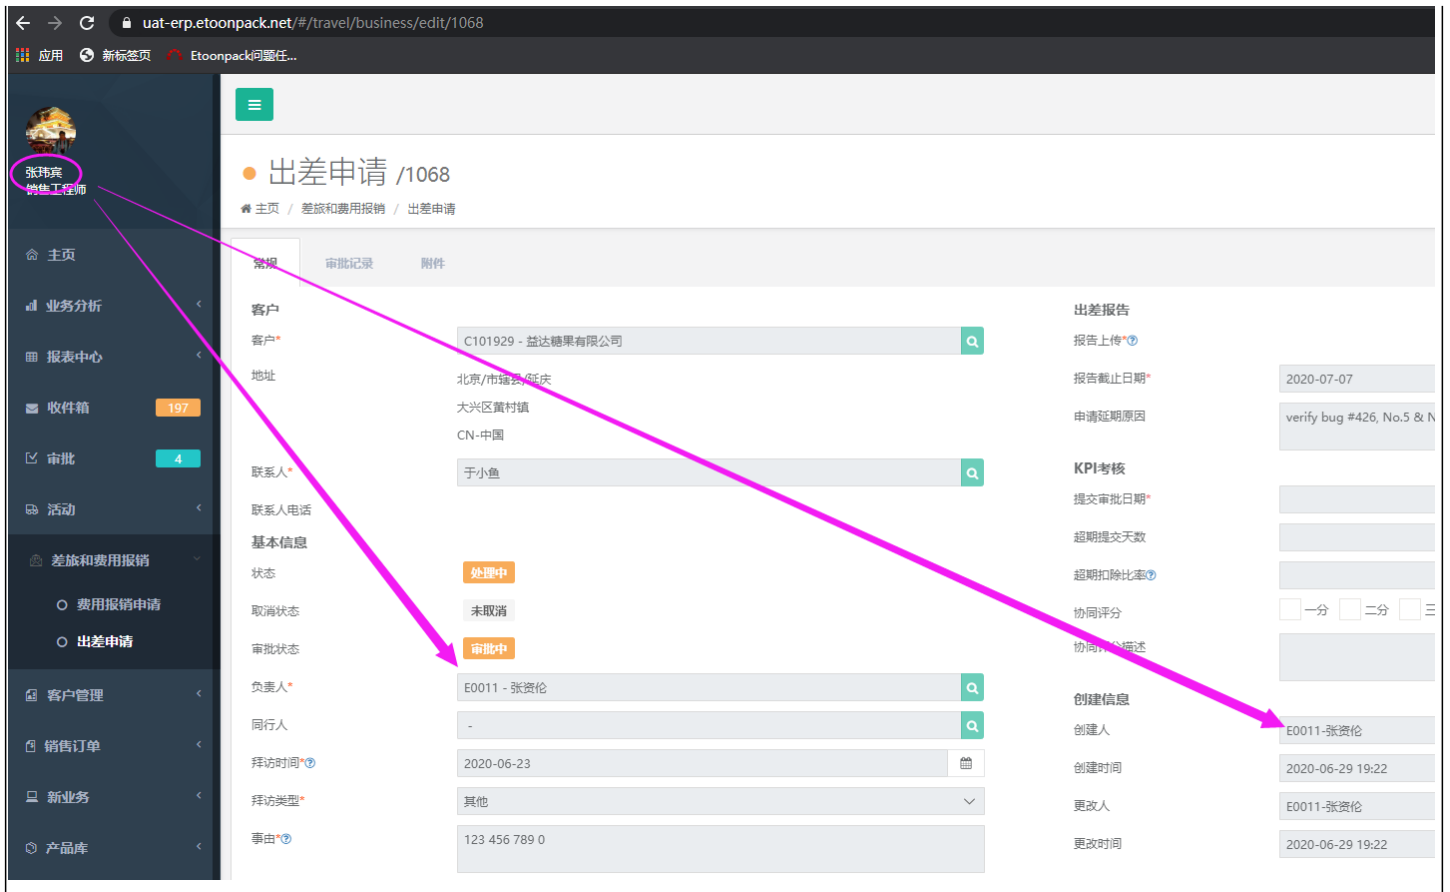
uat-erp.etoonpack.net/#/travel/business/edit/1068

应用 新标签页 Etoonpack问题任...

张玮宾
销售工程师

主页
业务分析
报表中心
收件箱 197
审批 4
活动
差旅和费用报销
费用报销申请
出差申请
客户管理
销售订单
新业务
产品库

出差申请 /1068

主页 / 差旅和费用报销 / 出差申请

常规 审批记录 附件

客户

客户* C101929 - 益达糖果有限公司

地址 北京/市辖县/延庆
大兴区黄村镇
CN-中国

联系人* 于小鱼

联系人电话

基本信息

状态 处理中

取消状态 未取消

审批状态 审批中

负责人* E0011 - 张资伦

同行人 -

拜访时间* 2020-06-23

拜访类型* 其他

事由* 123 456 789 0

出差报告

报告上传*

报告截止日期* 2020-07-07

申请延期原因 verify bug #426, No.5 & N

KPI考核

提交审批日期*

超期提交天数

超期扣除比率

协同评分 一分 二分 三

协同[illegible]描述

创建信息

创建人 E0011-张资伦

创建时间 2020-06-29 19:22

更改人 E0011-张资伦

更改时间 2020-06-29 19:22